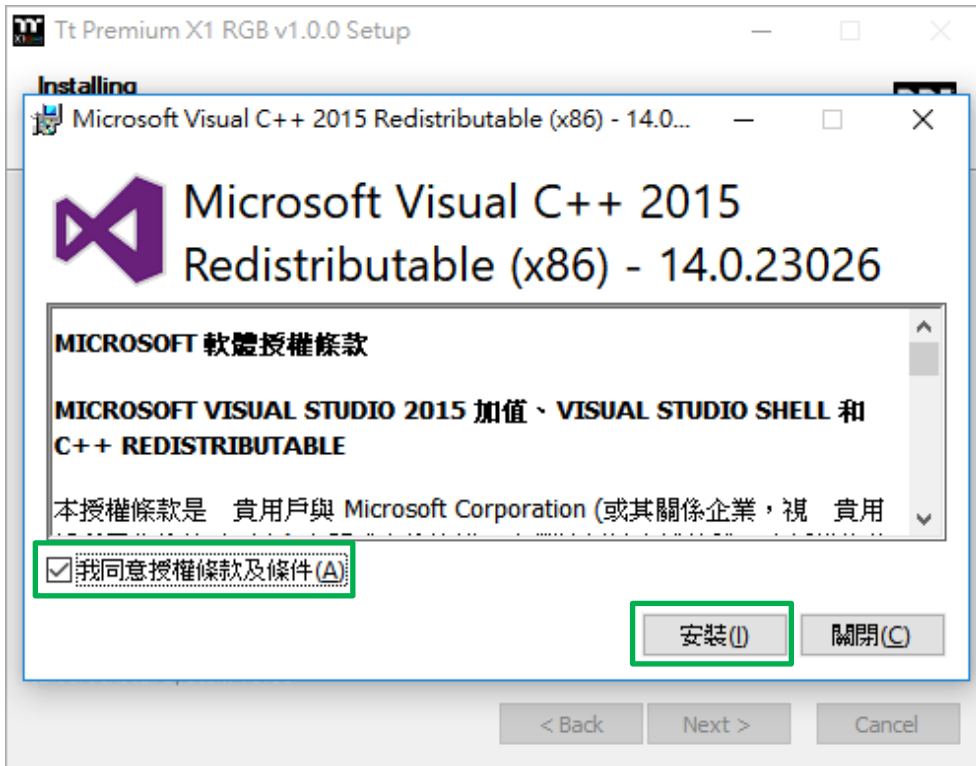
Tt Premium X1 RGB v1.0.0 Setup

Installing

Microsoft Visual C++ 2015 Redistributable (x86) - 14.0...

Microsoft Visual C++ 2015 Redistributable (x86) - 14.0.23026

MICROSOFT 軟體授權條款

MICROSOFT VISUAL STUDIO 2015 加值、VISUAL STUDIO SHELL 和 C++ REDISTRIBUTABLE

本授權條款是 貴用戶與 Microsoft Corporation (或其關係企業，視 貴用

我同意授權條款及條件(A)

安裝(I)

關閉(C)

< Back

Next >

Cancel